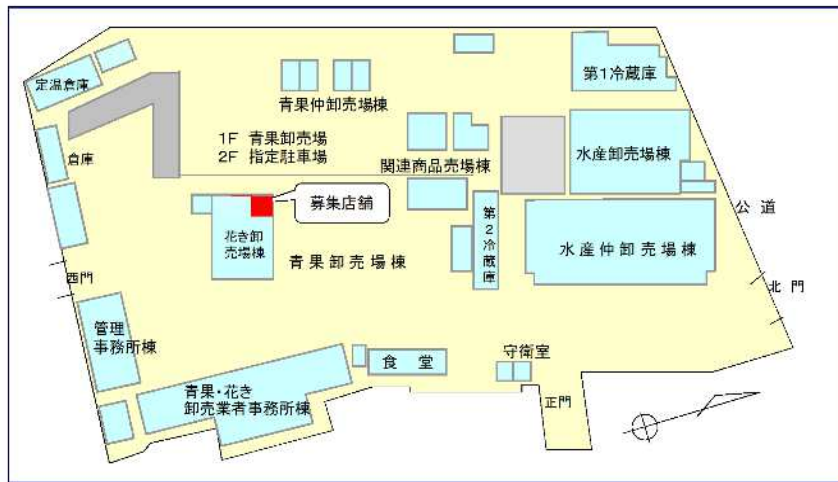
定温倉庫

青果仲卸売場棟

第1冷蔵庫

1F 青果卸売場
2F 指定駐車場

倉庫

関連商品売場棟

水産卸売場棟

募集店舗

公道

第2冷蔵庫

花き卸売場棟

青果卸売場棟

水産仲卸売場棟

西門

北門

管理事務所棟

食堂

守衛室

青果・花き卸売業者事務所棟

正門